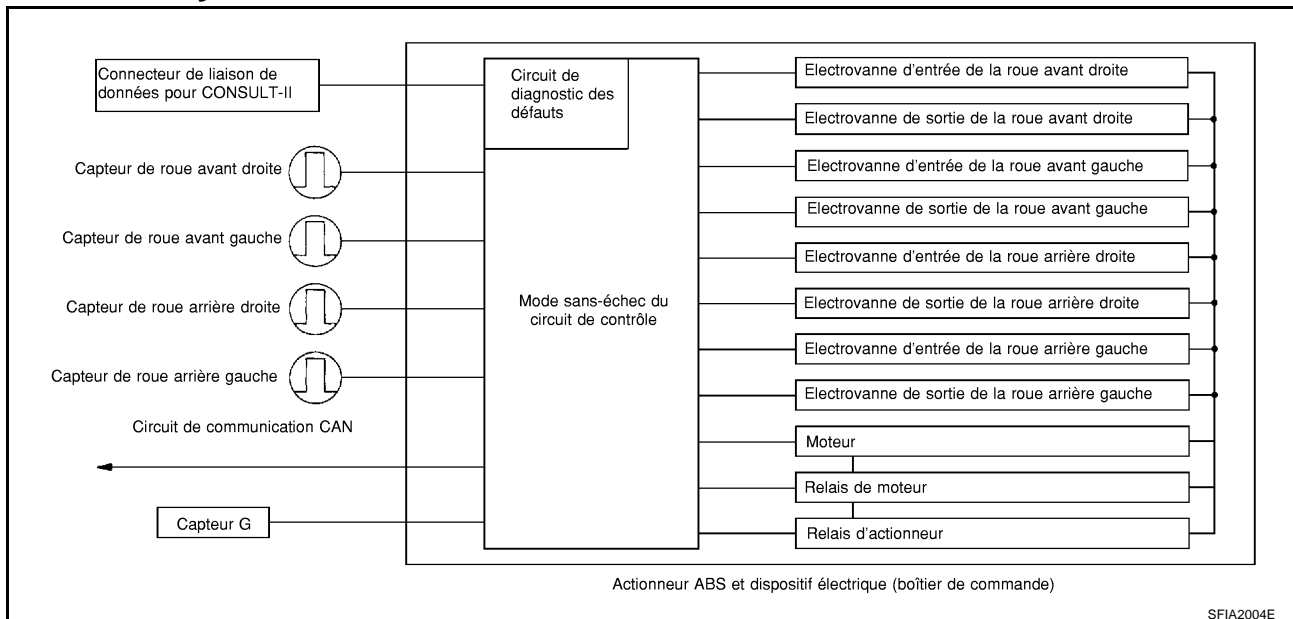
Connecteur de liaison de données pour CONSULT-II

Circuit de diagnostic des défauts

Capteur de roue avant droite

Capteur de roue avant gauche

Capteur de roue arrière droite

Capteur de roue arrière gauche

Circuit de communication CAN

Capteur G

Mode sans-échec du circuit de contrôle

Electrovanne d’entrée de la roue avant droite

Electrovanne de sortie de la roue avant droite

Electrovanne d’entrée de la roue avant gauche

Electrovanne de sortie de la roue avant gauche

Electrovanne d’entrée de la roue arrière droite

Electrovanne de sortie de la roue arrière droite

Electrovanne d’entrée de la roue arrière gauche

Electrovanne de sortie de la roue arrière gauche

Moteur

Relais de moteur

Relais d’actionneur

Actionneur ABS et dispositif électrique (boîtier de commande)

SFIA2004E